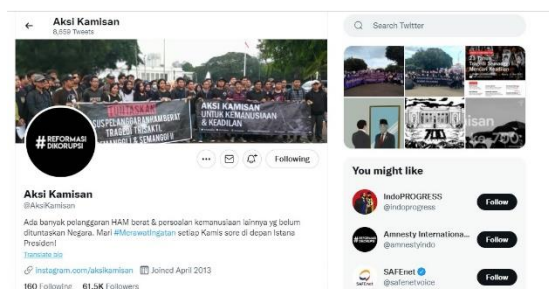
Aksi Kamisan
8,659 Tweets

AKSI KAMISAN UNTUK KEMANUSIAAN & KEADILAN

#REFORMASI DIKORUPSI

Following

Aksi Kamisan
@AksiKamisan

Ada banyak pelanggaran HAM berat & persoalan kemanusiaan lainnya yg belum dituntaskan Negara. Mari #MerawatIngatan setiap Kamis sore di depan Istana Presiden!

Translate bio

instagram.com/aksikamisan Joined April 2013

160 Following 61.5K Followers

Search Twitter

You might like

IndoPROGRESS
@indoprogress
Follow

Amnesty Internationa...
@amnestyindo
Follow

SAFEnet
@safenetvoice
Follow